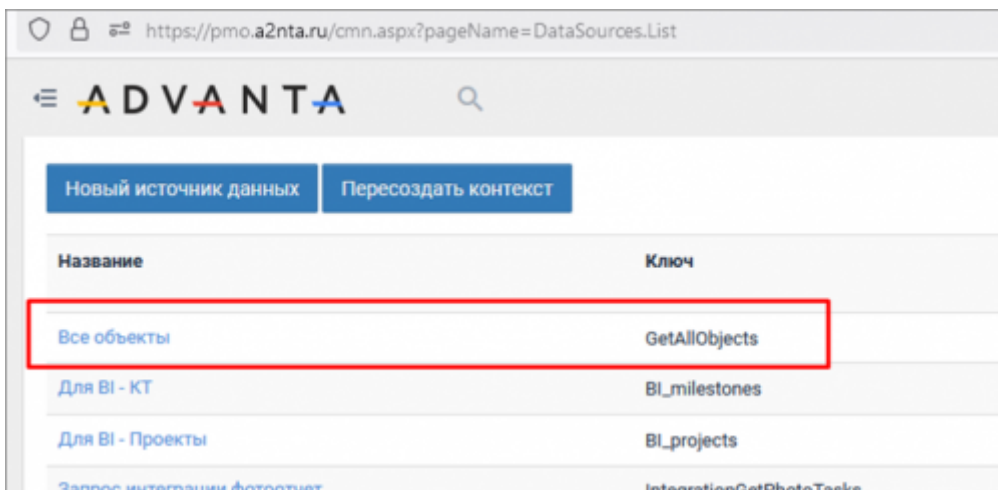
https://pmo.a2nta.ru/cmn.aspx?pageName=DataSources.List

ADVANTA

Новый источник данных | Пересоздать контекст

| Название | Ключ |
|---|---|
| Все объекты | GetAllObjects |
| Для BI - КТ | BI_milestones |
| Для BI - Проекты | BI_projects |
| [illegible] | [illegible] |